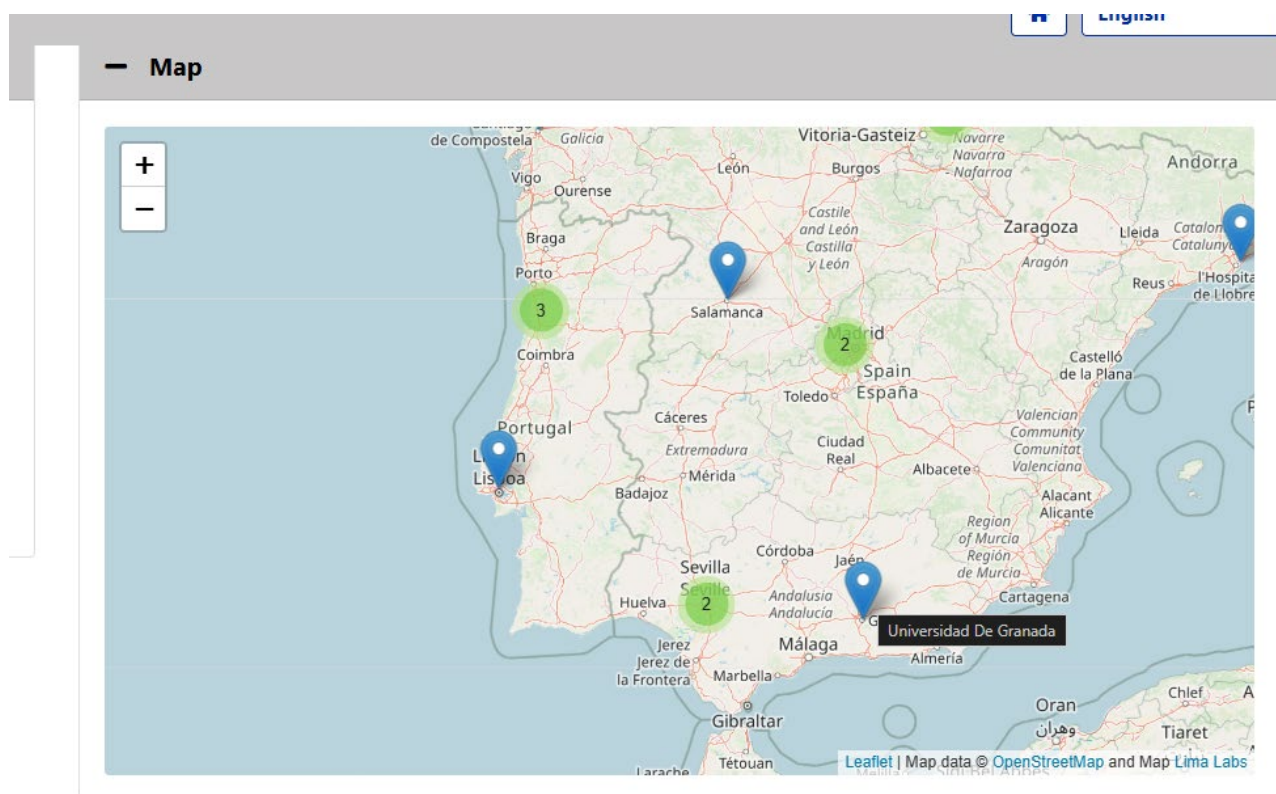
English

— Map

+
−

de Compostela Galicia
Vitoria-Gasteiz Navarre Navarra Nafarroa
Andorra
Vigo Ourense
León Burgos
Castile and León Castilla y León
Zaragoza
Lleida Catalonia Cataluny
Braga
Porto
Aragón
Reus l'Hospital de Llobre
Salamanca
3
Madrid
2
Coimbra
Spain España
Castelló de la Plana
Toledo
Portugal
Cáceres
Valencian Community Comunitat Valenciana
Lisbon Lisboa
Extremadura
Ciudad Real
Mérida
Albacete
Badajoz
Alacant Alicante
Region of Murcia Región de Murcia
Córdoba
Jaén
Sevilla Seville
Andalusia Andalucía
Cartagena
Huelva
2
Universidad De Granada
Jerez Jerez de la Frontera
Málaga
Almería
Marbella
Oran وهران
Chlef
Tiaret
Gibraltar
Tétouan
Larache
Leaflet | Map data © OpenStreetMap and Map Lima Labs